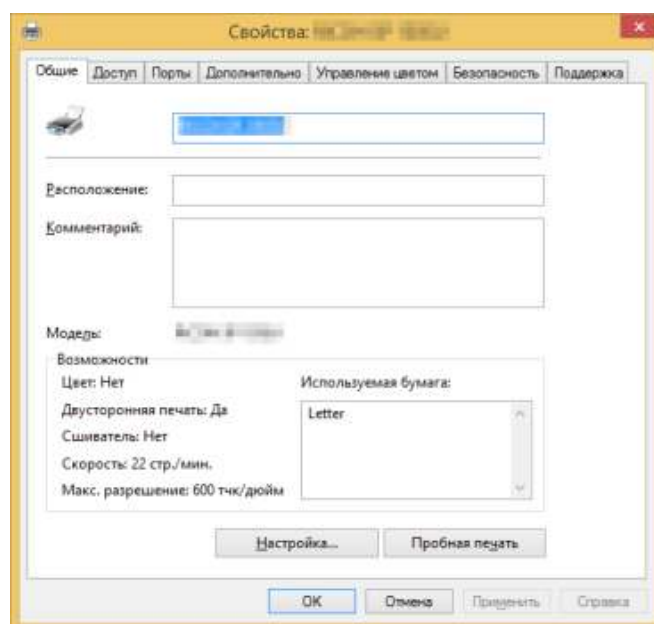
Свойства: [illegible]

Общие | Доступ | Порты | Дополнительно | Управление цветом | Безопасность | Поддержка

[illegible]

Расположение:

Комментарий:

Модель: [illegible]

Возможности

Цвет: Нет

Двусторонняя печать: Да

Сшиватель: Нет

Скорость: 22 стр./мин.

Макс. разрешение: 600 тчк/дюйм

Используемая бумага:

Letter

Настройка...

Пробная печать

OK

Отмена

Применить

Справка